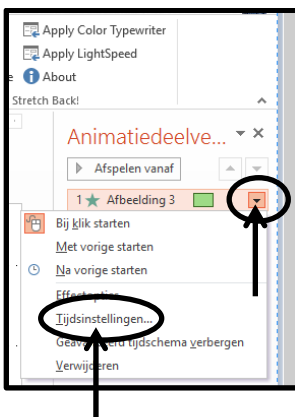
Apply Color Typewriter
Apply LightSpeed
e About
Stretch Back!

Animatiedeelve...
Afspelen vanaf
1 Afbeelding 3

Bij klik starten
Met vorige starten
Na vorige starten
Effectopties...
Tijdsinstellingen...
Geavanceerd tijdschema verbergen
Verwijderen